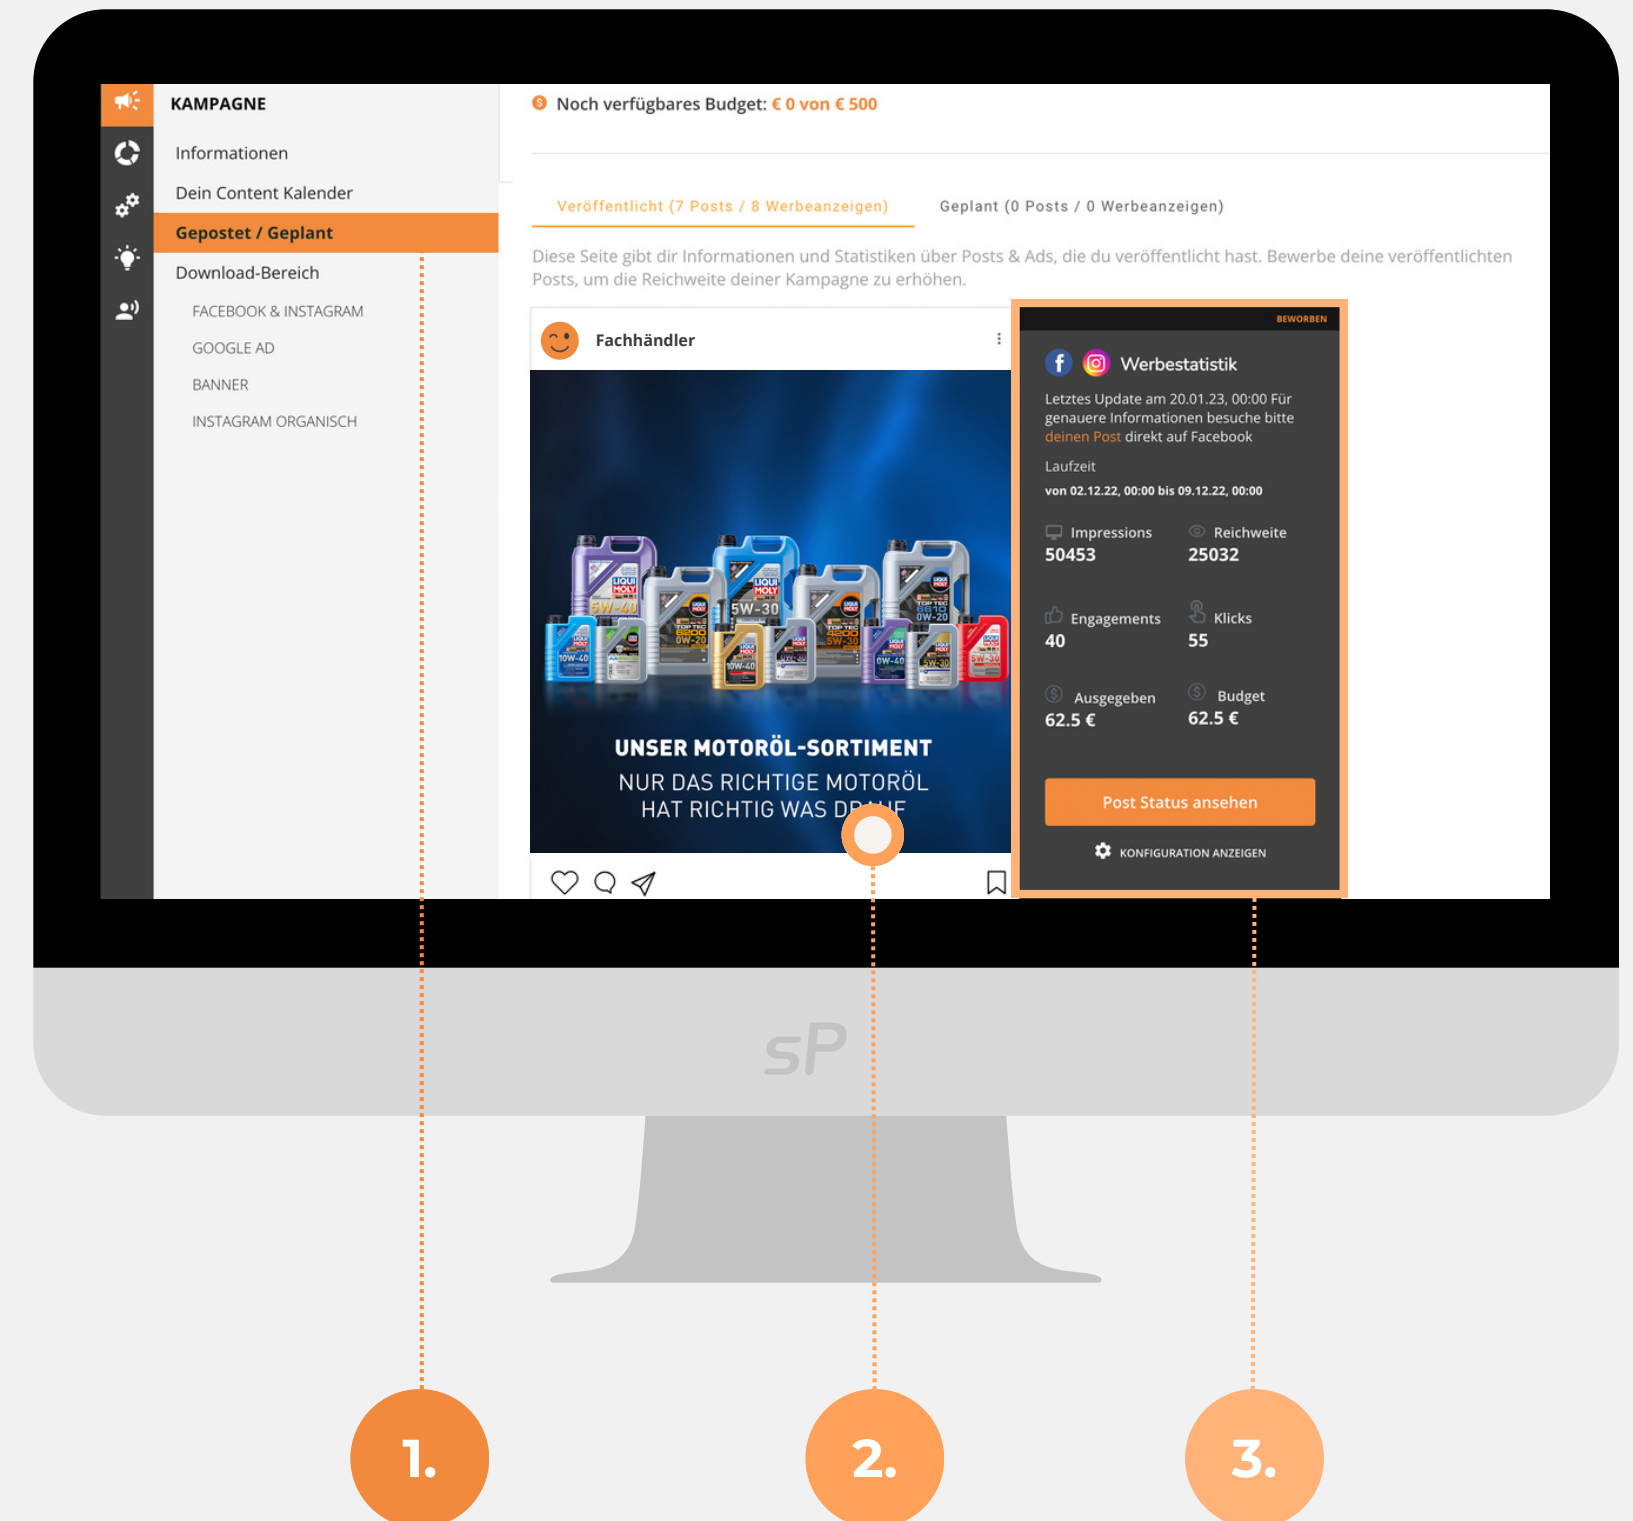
KAMPAGNE

Informationen

Dein Content Kalender

Gepostet / Geplant

Download-Bereich

FACEBOOK & INSTAGRAM

GOOGLE AD

BANNER

INSTAGRAM ORGANISCH

Noch verfügbares Budget: € 0 von € 500

Veröffentlicht (7 Posts / 8 Werbeanzeigen)

Geplant (0 Posts / 0 Werbeanzeigen)

Diese Seite gibt dir Informationen und Statistiken über Posts & Ads, die du veröffentlicht hast. Bewerbe deine veröffentlichten Posts, um die Reichweite deiner Kampagne zu erhöhen.

Fachhändler

UNSER MOTORÖL-SORTIMENT
NUR DAS RICHTIGE MOTORÖL HAT RICHTIG WAS DR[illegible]

BEWORBEN

Werbestatistik

Letztes Update am 20.01.23, 00:00 Für genauere Informationen besuche bitte deinen Post direkt auf Facebook

Laufzeit
von 02.12.22, 00:00 bis 09.12.22, 00:00

| Impressions | Reichweite |
|---|---|
| 50453 | 25032 |
| Engagements | Klicks |
| 40 | 55 |
| Ausgegeben | Budget |
| 62.5 € | 62.5 € |

Post Status ansehen

KONFIGURATION ANZEIGEN

sP

1.

2.

3.